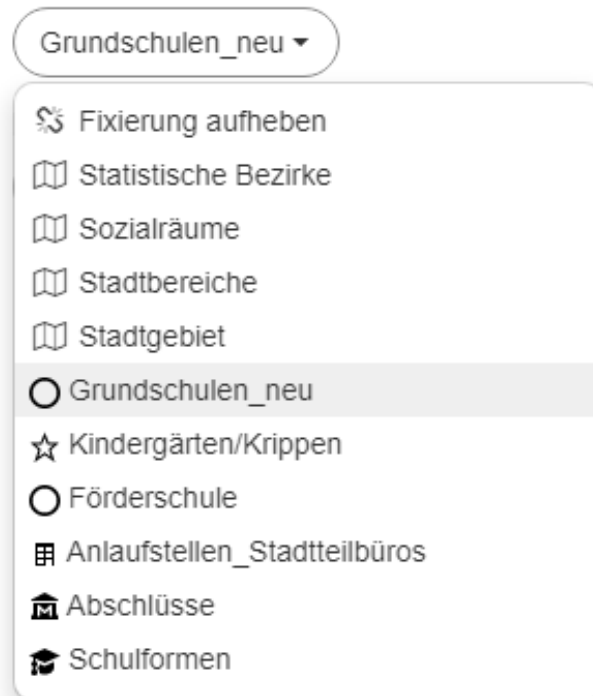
Grundschulen_neu ▾

Fixierung aufheben
Statistische Bezirke
Sozialräume
Stadtbereiche
Stadtgebiet
Grundschulen_neu
Kindergärten/Krippen
Förderschule
Anlaufstellen_Stadtteilbüros
Abschlüsse
Schulformen